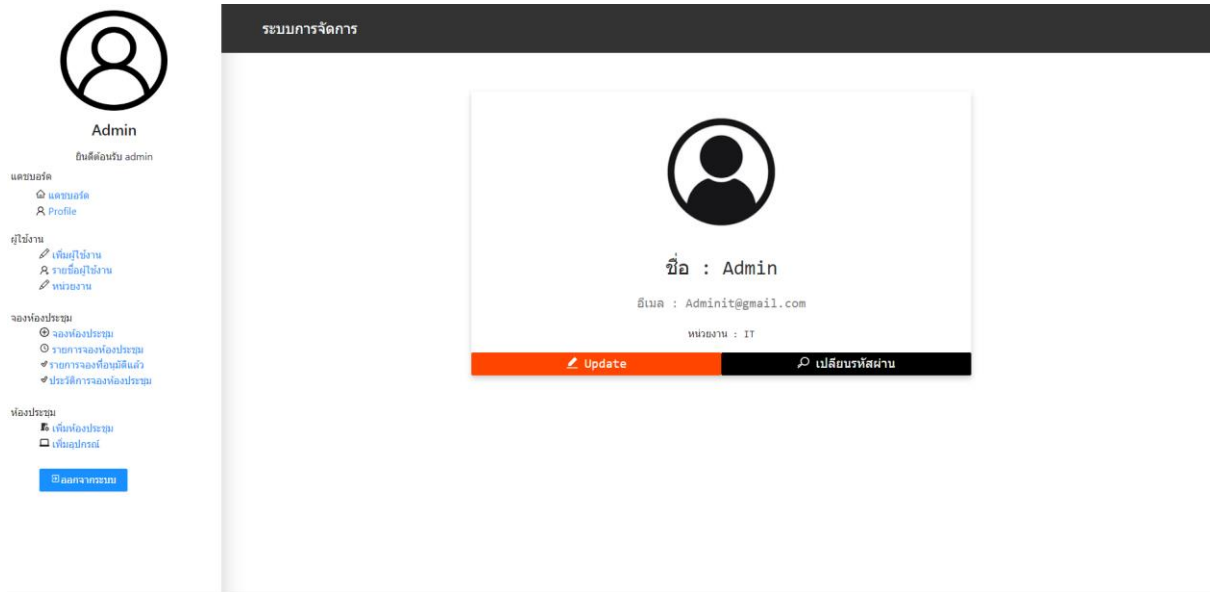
Admin

ยินดีต้อนรับ admin

แดชบอร์ด
แดชบอร์ด
Profile

ผู้ใช้งาน
เพิ่มผู้ใช้งาน
รายชื่อผู้ใช้งาน
หน่วยงาน

จองห้องประชุม
จองห้องประชุม
รายการจองห้องประชุม
รายการจองที่อนุมัติแล้ว
ประวัติการจองห้องประชุม

ห้องประชุม
เพิ่มห้องประชุม
เพิ่มอุปกรณ์

ออกจากระบบ

ระบบการจัดการ

ชื่อ : Admin

อีเมล : Adminit@gmail.com

หน่วยงาน : IT

Update

เปลี่ยนรหัสผ่าน